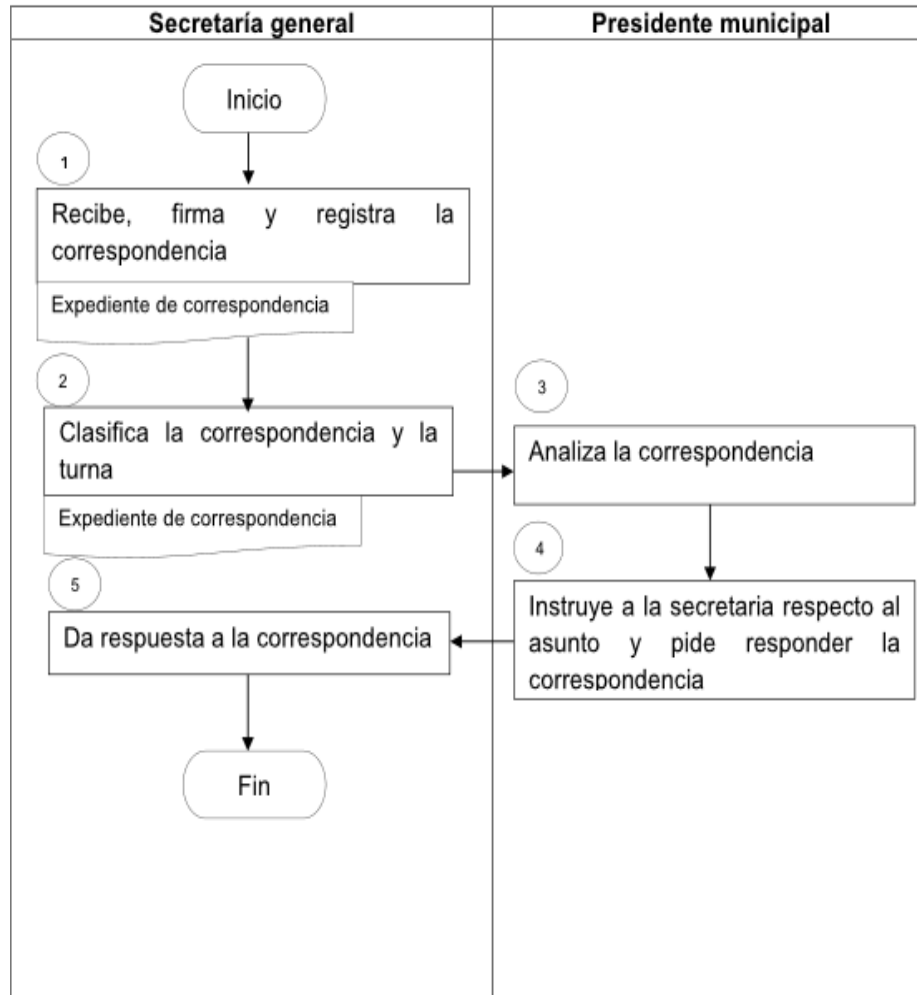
Secretaría general

Presidente municipal

Inicio

1

Recibe, firma y registra la correspondencia

Expediente de correspondencia

2

Clasifica la correspondencia y la turna

Expediente de correspondencia

3

Analiza la correspondencia

4

Instruye a la secretaria respecto al asunto y pide responder la correspondencia

5

Da respuesta a la correspondencia

Fin